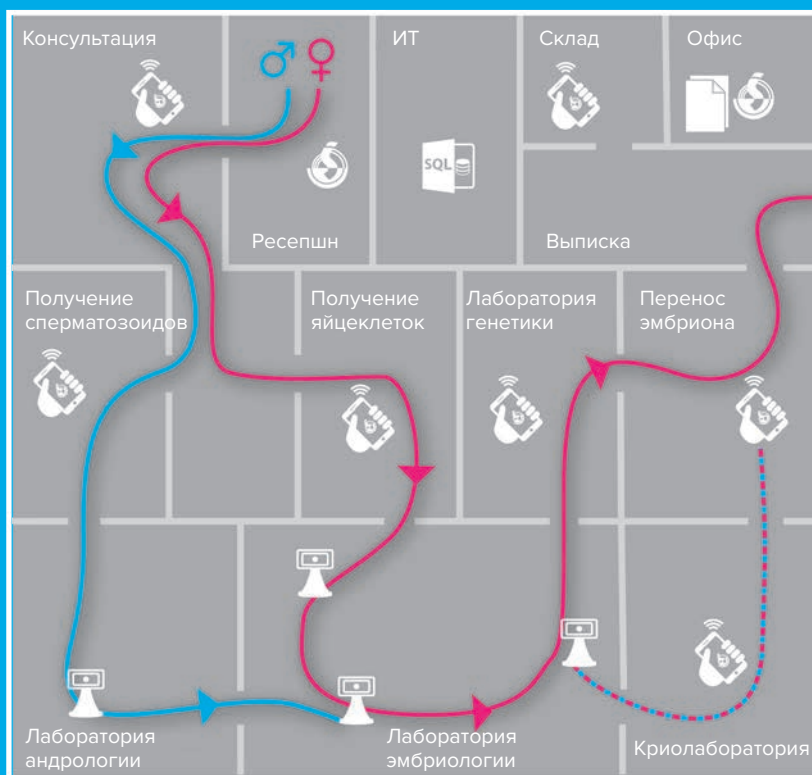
Консультация

♂ ♀

ИТ

SQL

Склад

Офис

Ресепшн

Выписка

Получение сперматозоидов

Получение яйцеклеток

Лаборатория генетики

Перенос эмбриона

Лаборатория андрологии

Лаборатория эмбриологии

Криолаборатория